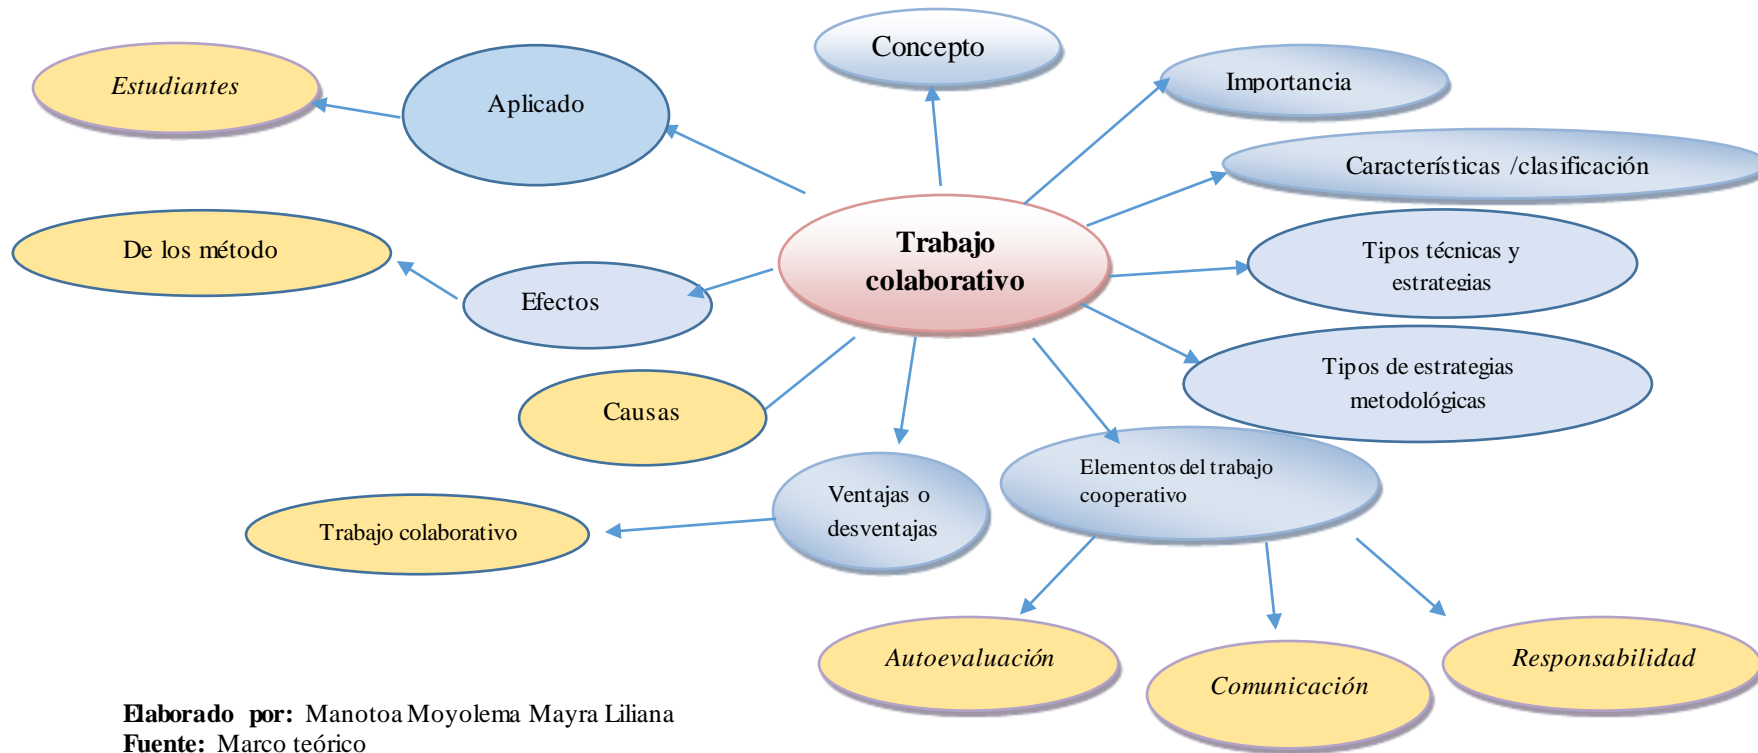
Concepto

Estudiantes

Aplicado

Importancia

Características /clasificación

Trabajo colaborativo

De los método

Efectos

Tipos técnicas y estrategias

Tipos de estrategias metodológicas

Causas

Ventajas o desventajas

Elementos del trabajo cooperativo

Trabajo colaborativo

Autoevaluación

Comunicación

Responsabilidad

Elaborado por: Manotoa Moyolema Mayra Liliana
Fuente: Marco teórico